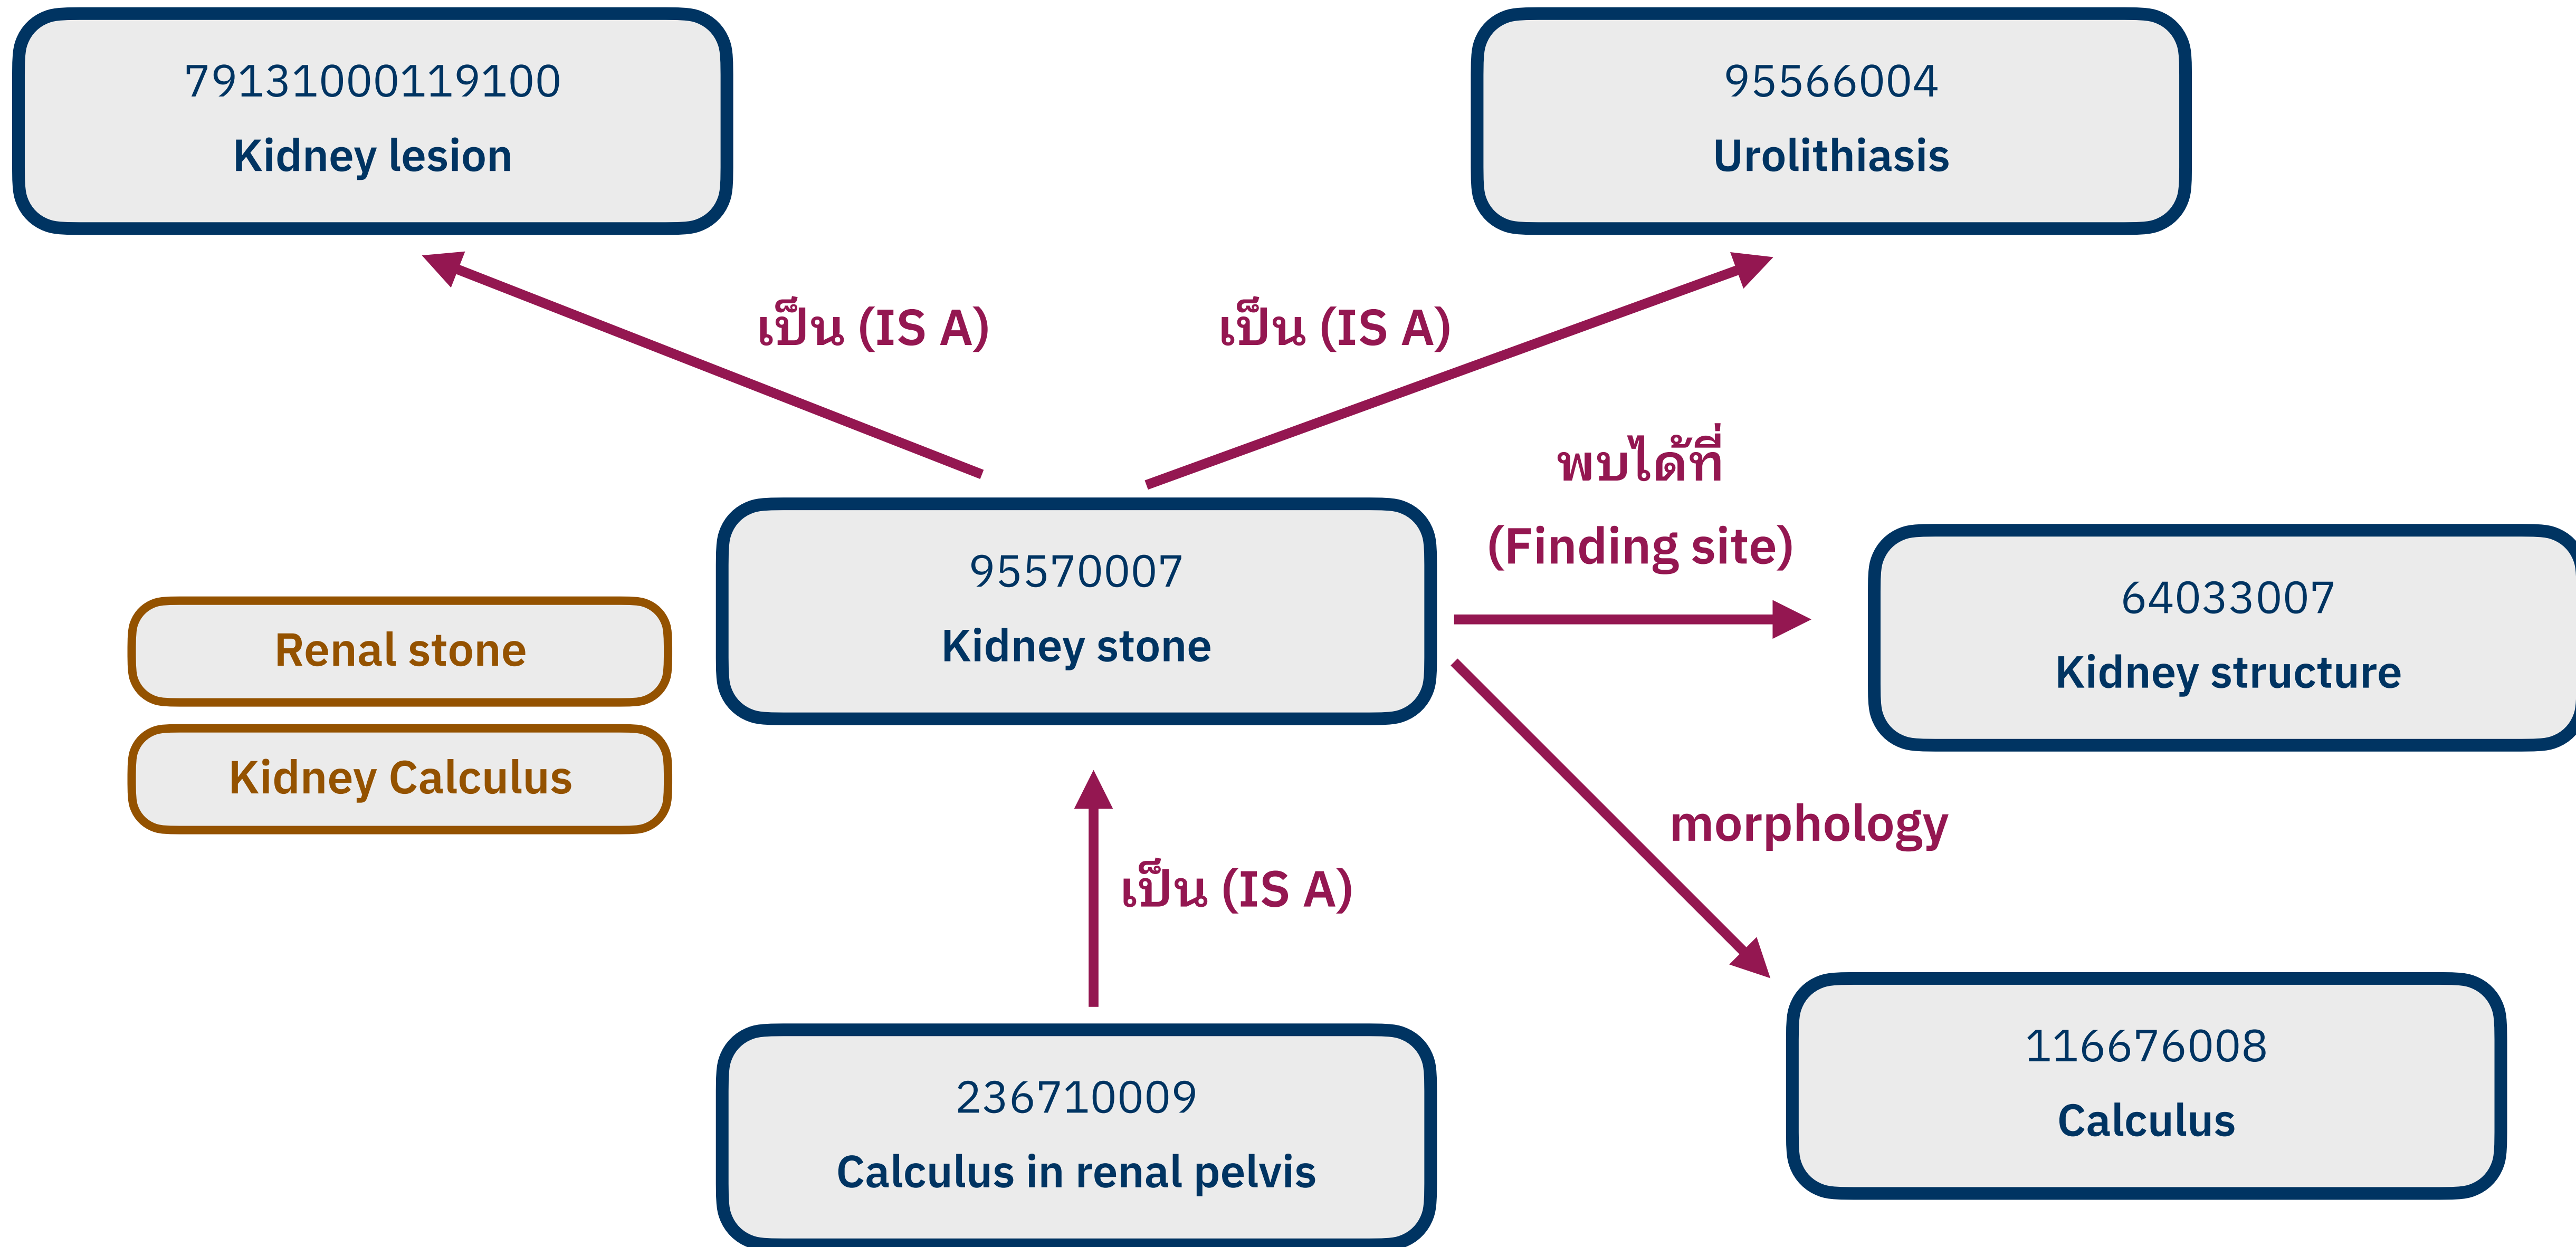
79131000119100
Kidney lesion

95566004
Urolithiasis

เป็น (IS A)

เป็น (IS A)

พบได้ที่
(Finding site)

Renal stone

Kidney Calculus

95570007
Kidney stone

64033007
Kidney structure

morphology

เป็น (IS A)

236710009
Calculus in renal pelvis

116676008
Calculus